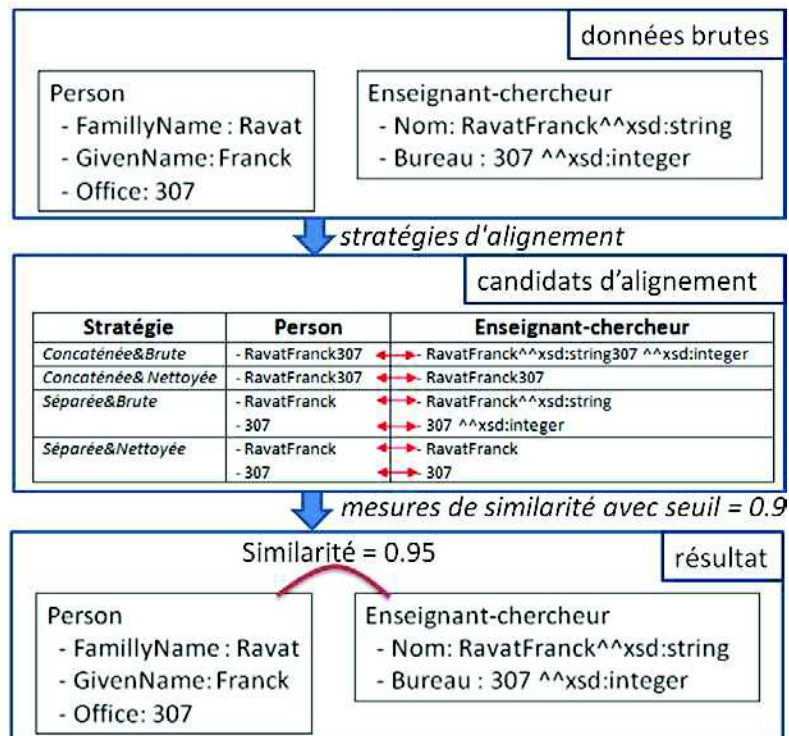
données brutes

Person
- FamillyName : Ravat
- GivenName: Franck
- Office: 307

Enseignant-chercheur
- Nom: RavatFranck^^xsd:string
- Bureau : 307 ^^xsd:integer

stratégies d'alignement

candidats d'alignement

| Stratégie | Person | Enseignant-chercheur |
|---|---|---|
| Concaténée&Brute | - RavatFranck307 | - RavatFranck^^xsd:string307 ^^xsd:integer |
| Concaténée& Nettoyée | - RavatFranck307 | - RavatFranck307 |
| Séparée&Brute | - RavatFranck<br>- 307 | - RavatFranck^^xsd:string<br>- 307 ^^xsd:integer |
| Séparée&Nettoyée | - RavatFranck<br>- 307 | - RavatFranck<br>- 307 |

mesures de similarité avec seuil = 0.9

Similarité = 0.95

résultat

Person
- FamillyName : Ravat
- GivenName: Franck
- Office: 307

Enseignant-chercheur
- Nom: RavatFranck^^xsd:string
- Bureau : 307 ^^xsd:integer